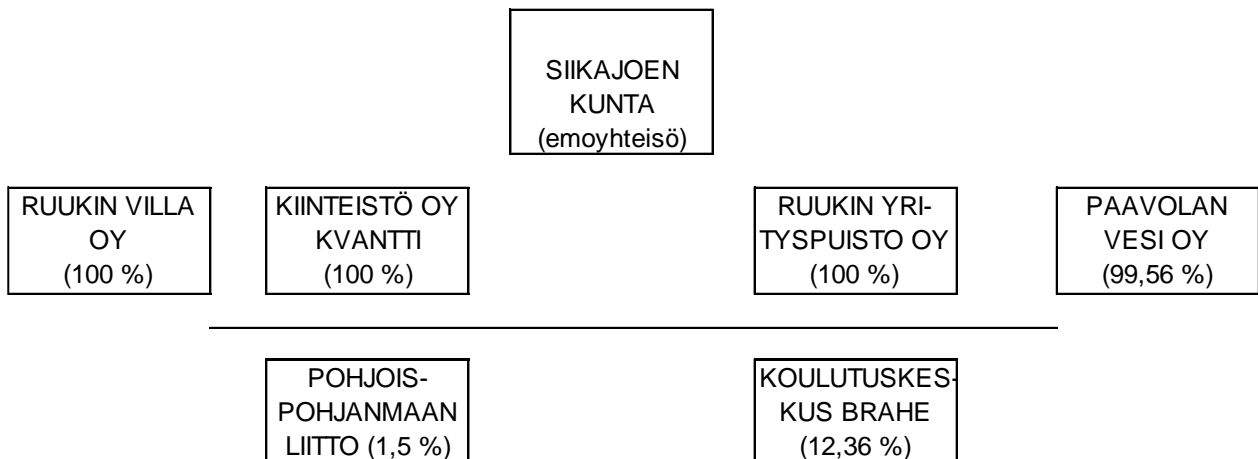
SIIKAJOEN KUNTA (emoyhteisö)

RUUKIN VILLA OY (100 %)

KIINTEISTÖ OY KVANTTI (100 %)

RUUKIN YRITYSPUISTO OY (100 %)

PAAVOLAN VESI OY (99,56 %)

POHJOIS-POHJANMAAN LIITTO (1,5 %)

KOULUTUSKESKUS BRAHE (12,36 %)